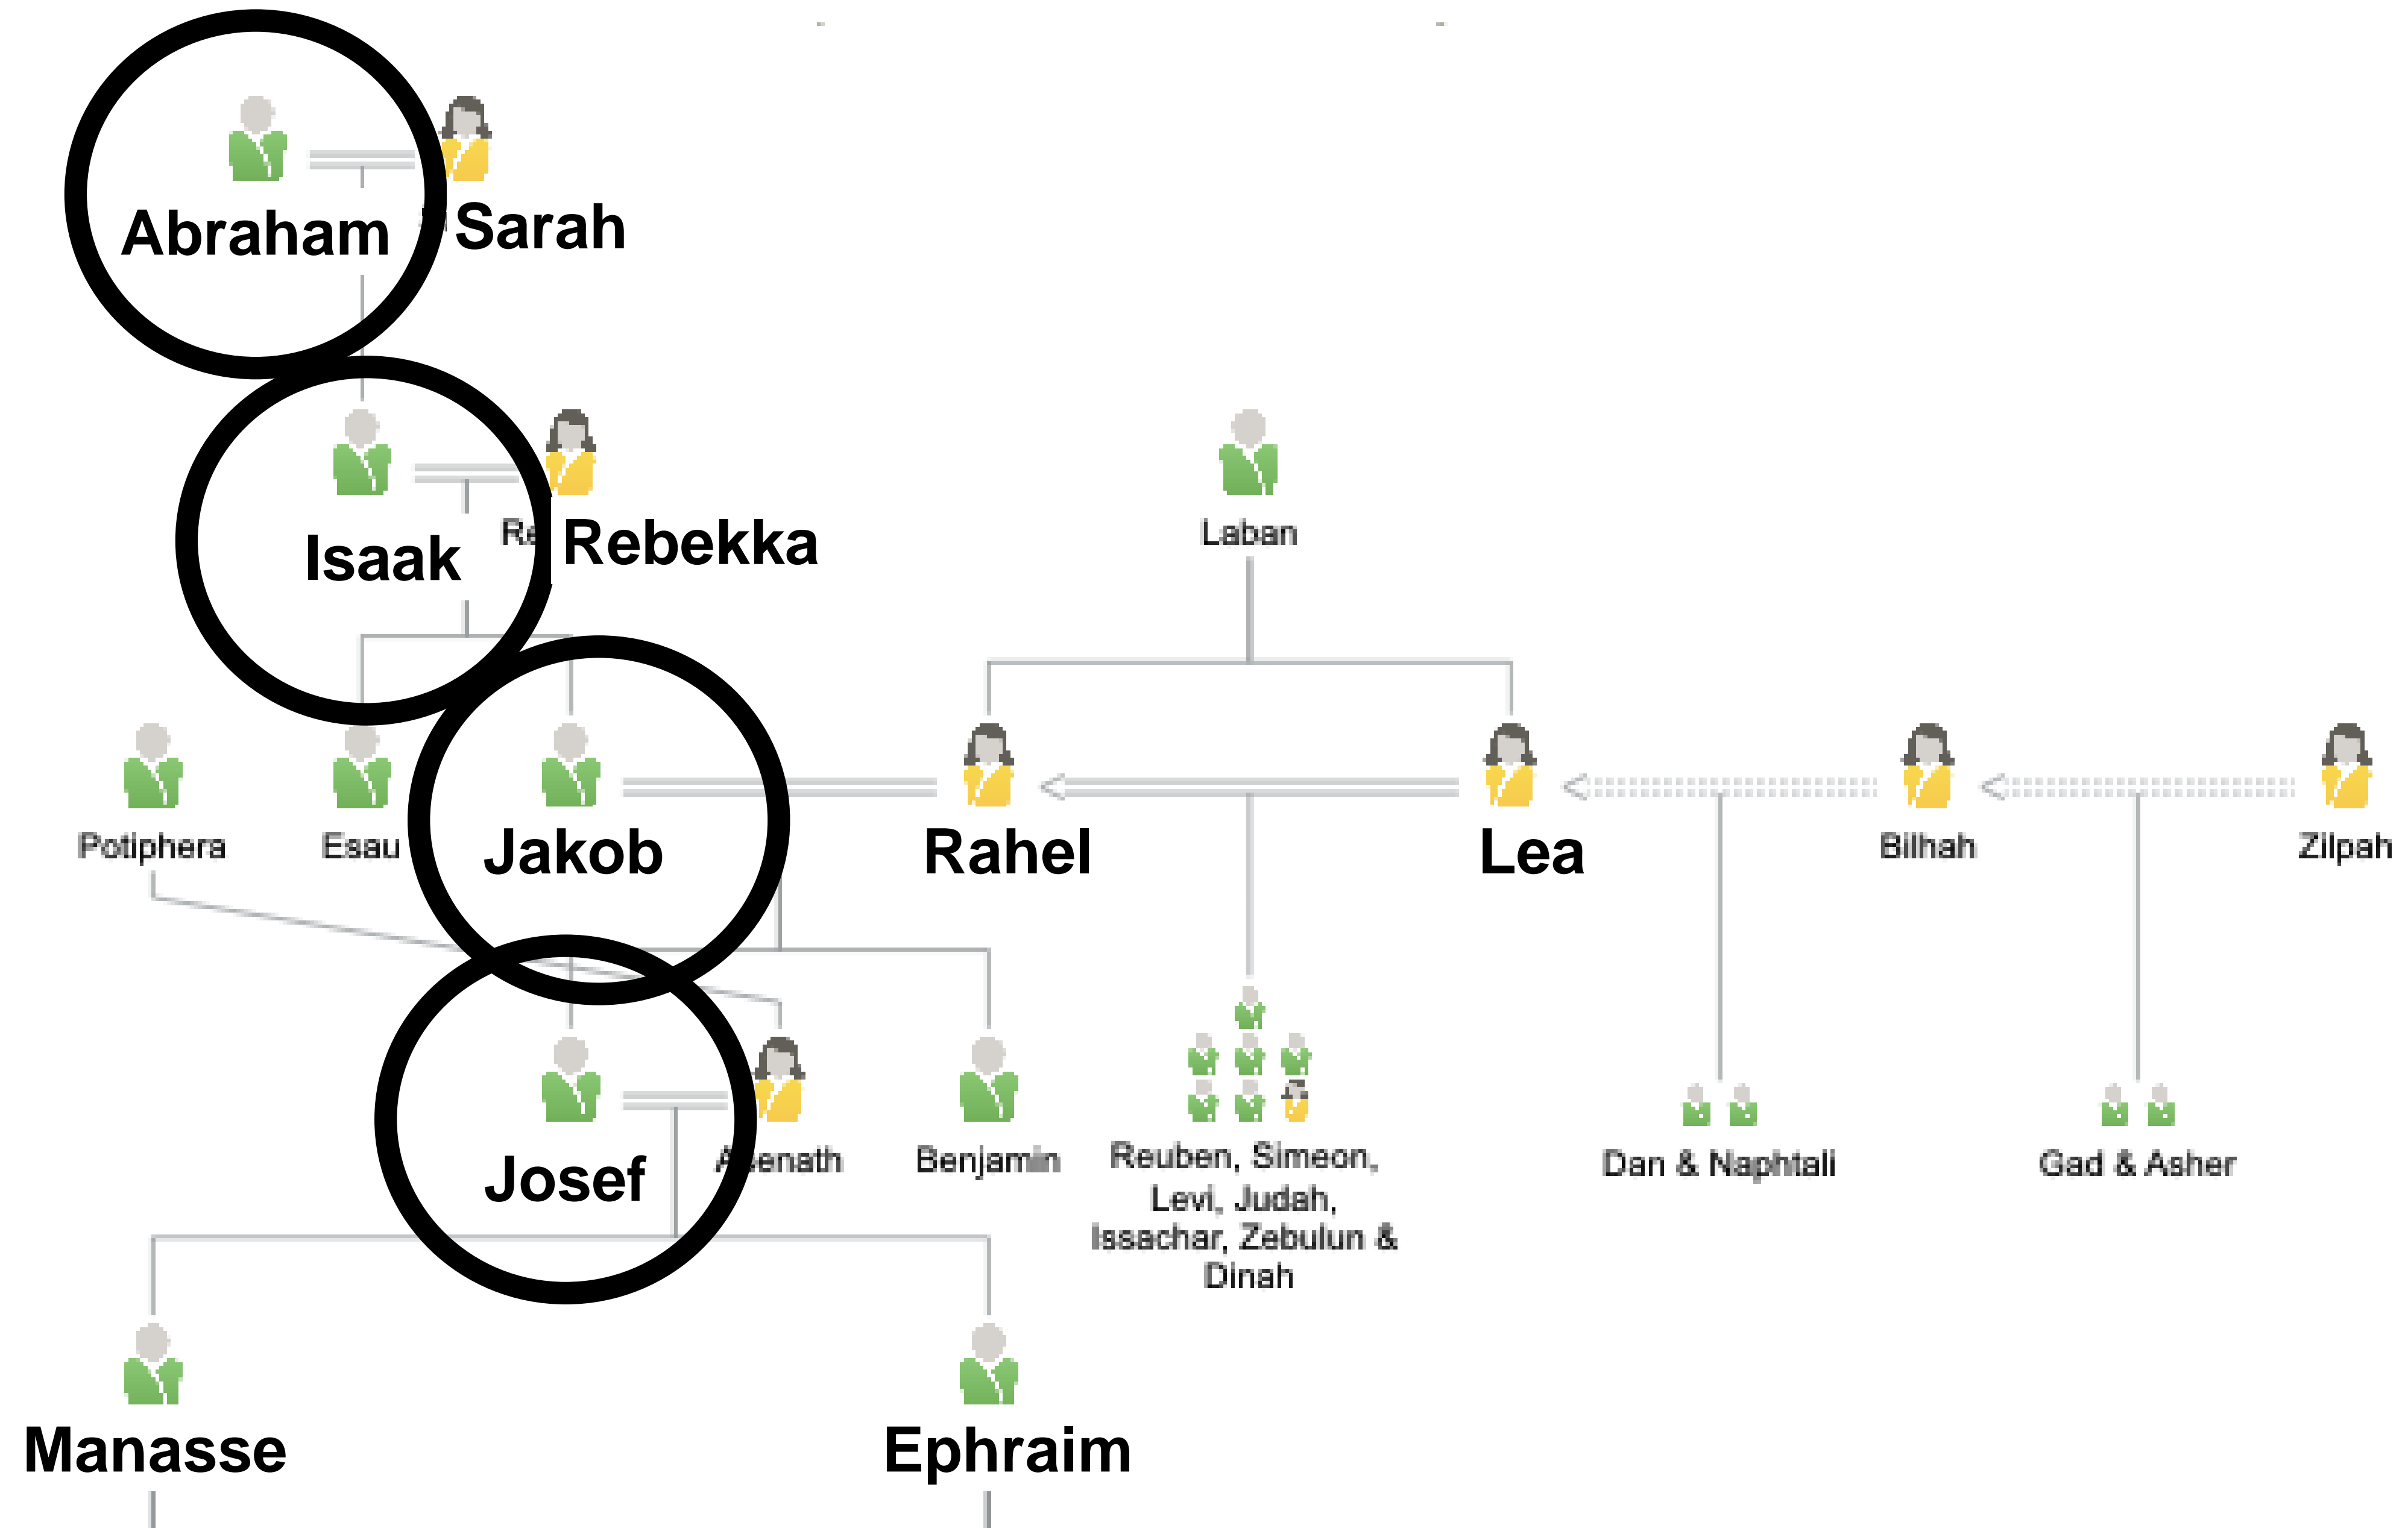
Abraham

Sarah

Isaak

Re Rebekka

Laban

Potiphera

Esau

Jakob

Rahel

Lea

Bilhah

Zilpah

Josef

A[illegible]enath

Benjamin

Reuben, Simeon, Levi, Judah, Issachar, Zebulun & Dinah

Dan & Naphtali

Gad & Asher

Manasse

Ephraim